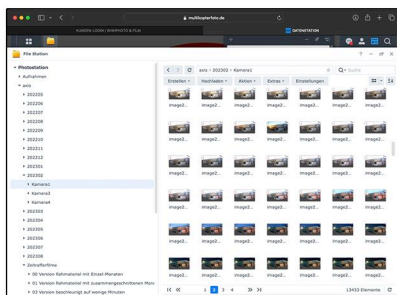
multiloopfoto.de

KUNDEN LOGIN | SHARPHOTO & FILM

DATENSTATION

File Station

Photostation

Aufnahmen

aero

202205

202206

202207

202208

202209

202210

202211

202212

202301

202302

Kamera1

Kamera3

Kamera4

202303

202304

202305

202306

202307

202308

Zeitrafferfilme

00 Version Rahmaterial mit Einzel-Monaten

01 Version Rahmaterial mit ausgeschnittenen Mon

02 Version Geschnittene auf wenige Minuten

aero > 202302 > Kamera1

Suche

Erstellen

Hochladen

Aktion

Extras

Einstellungen

image2...

image2...

image2...

image2...

image2...

image2...

image2...

image2...

image2...

image2...

image2...

image2...

image2...

image2...

image2...

image2...

image2...

image2...

image2...

image2...

image2...

image2...

image2...

image2...

image2...

image2...

image2...

image2...

image2...

image2...

image2...

image2...

image2...

image2...

image2...

image2...

image2...

image2...

image2...

image2...

image2...

image2...

image2...

image2...

image2...

image2...

image2...

image2...

1 2 3 4 5

13453 Elemente